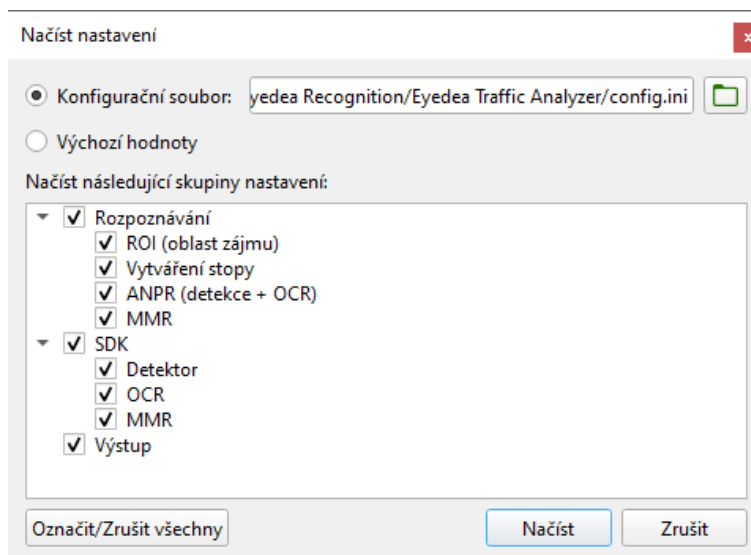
Načíst nastavení

Konfigurační soubor: yedea Recognition/Eyedea Traffic Analyzer/config.ini

Výchozí hodnoty

Načíst následující skupiny nastavení:

Rozpoznávání
ROI (oblast zájmu)
Vytváření stopy
ANPR (detekce + OCR)
MMR
SDK
Detektor
OCR
MMR
Výstup

Označit/Zrušit všechny

Načíst

Zrušit